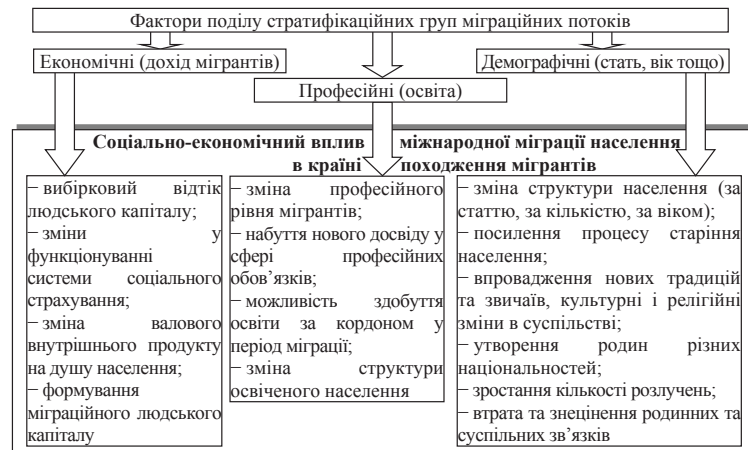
Фактори поділу стратифікаційних груп міграційних потоків

Економічні (дохід мігрантів)

Демографічні (стать, вік тощо)

Професійні (освіта)

Соціально-економічний вплив міжнародної міграції населення в країні походження мігрантів

– вибірковий відтік людського капіталу;
– зміни у функціонуванні системи соціального страхування;
– зміна валового внутрішнього продукту на душу населення;
– формування міграційного людського капіталу

– зміна професійного рівня мігрантів;
– набуття нового досвіду у сфері професійних обов'язків;
– можливість здобуття освіти за кордоном у період міграції;
– зміна структури освіченого населення

– зміна структури населення (за статтю, за кількістю, за віком);
– посилення процесу старіння населення;
– впровадження нових традицій та звичаїв, культурні і релігійні зміни в суспільстві;
– утворення родин різних національностей;
– зростання кількості розлучень;
– втрата та знецінення родинних та суспільних зв'язків